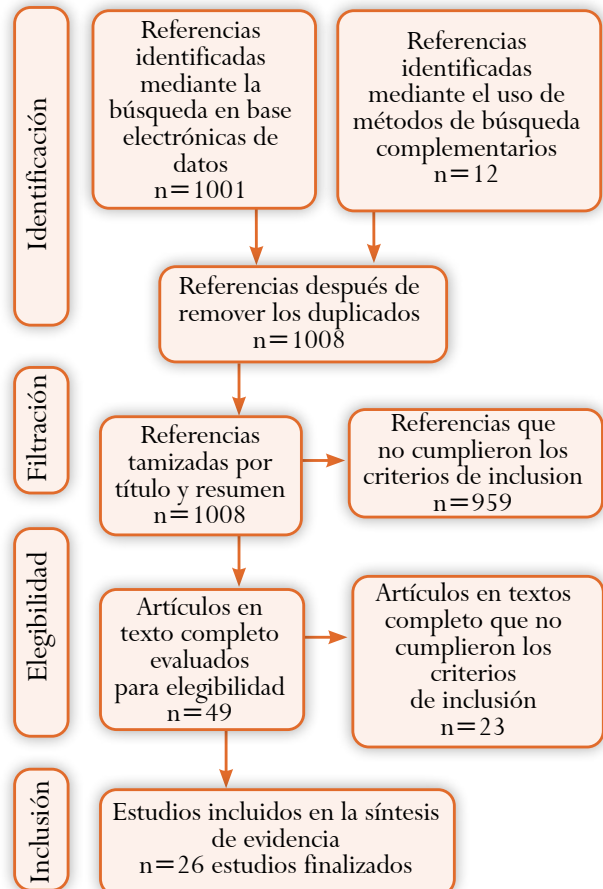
Identificación

Referencias identificadas mediante la búsqueda en base electrónicas de datos n=1001

Referencias identificadas mediante el uso de métodos de búsqueda complementarios n=12

Referencias después de remover los duplicados n=1008

Filtración

Referencias tamizadas por título y resumen n=1008

Referencias que no cumplieron los criterios de inclusion n=959

Elegibilidad

Artículos en texto completo evaluados para elegibilidad n=49

Artículos en textos completo que no cumplieron los criterios de inclusión n=23

Inclusión

Estudios incluidos en la síntesis de evidencia n=26 estudios finalizados